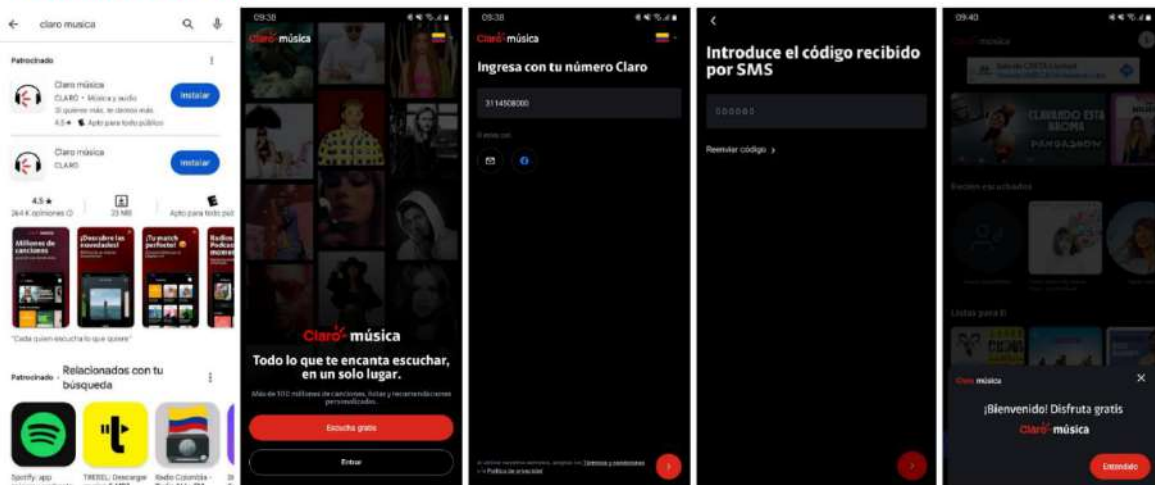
claro musica

Patrocinado

Claro música
CLARO • Música y audio
Instalar

Claro música
CLARO
Instalar

4.5 ★
364 K opiniones
23 MB
Apto para todo público

Millones de canciones
¡Descubre las novedades!
¡Tu match perfecto!
Radios Podcasts

"Cada quien escucha lo que quiere"

Patrocinado · Relacionados con tu búsqueda

Spotify: app
TREBEL: Descargar
Radio Colombia

09:38
Claro música
Claro música
Todo lo que te encanta escuchar, en un solo lugar.
Más de 100 millones de canciones, listas y recomendaciones personalizadas.
Escucha gratis
Entrar

09:38
Claro música
Ingresa con tu número Claro
3114508000

Introduce el código recibido por SMS
000000
Reenviar código >

09:40
Claro música
CLAVANDO ESTA BROMA
Recién escuchados
Listas para ti
Claro música
¡Bienvenido! Disfruta gratis
Claro música
Entendido